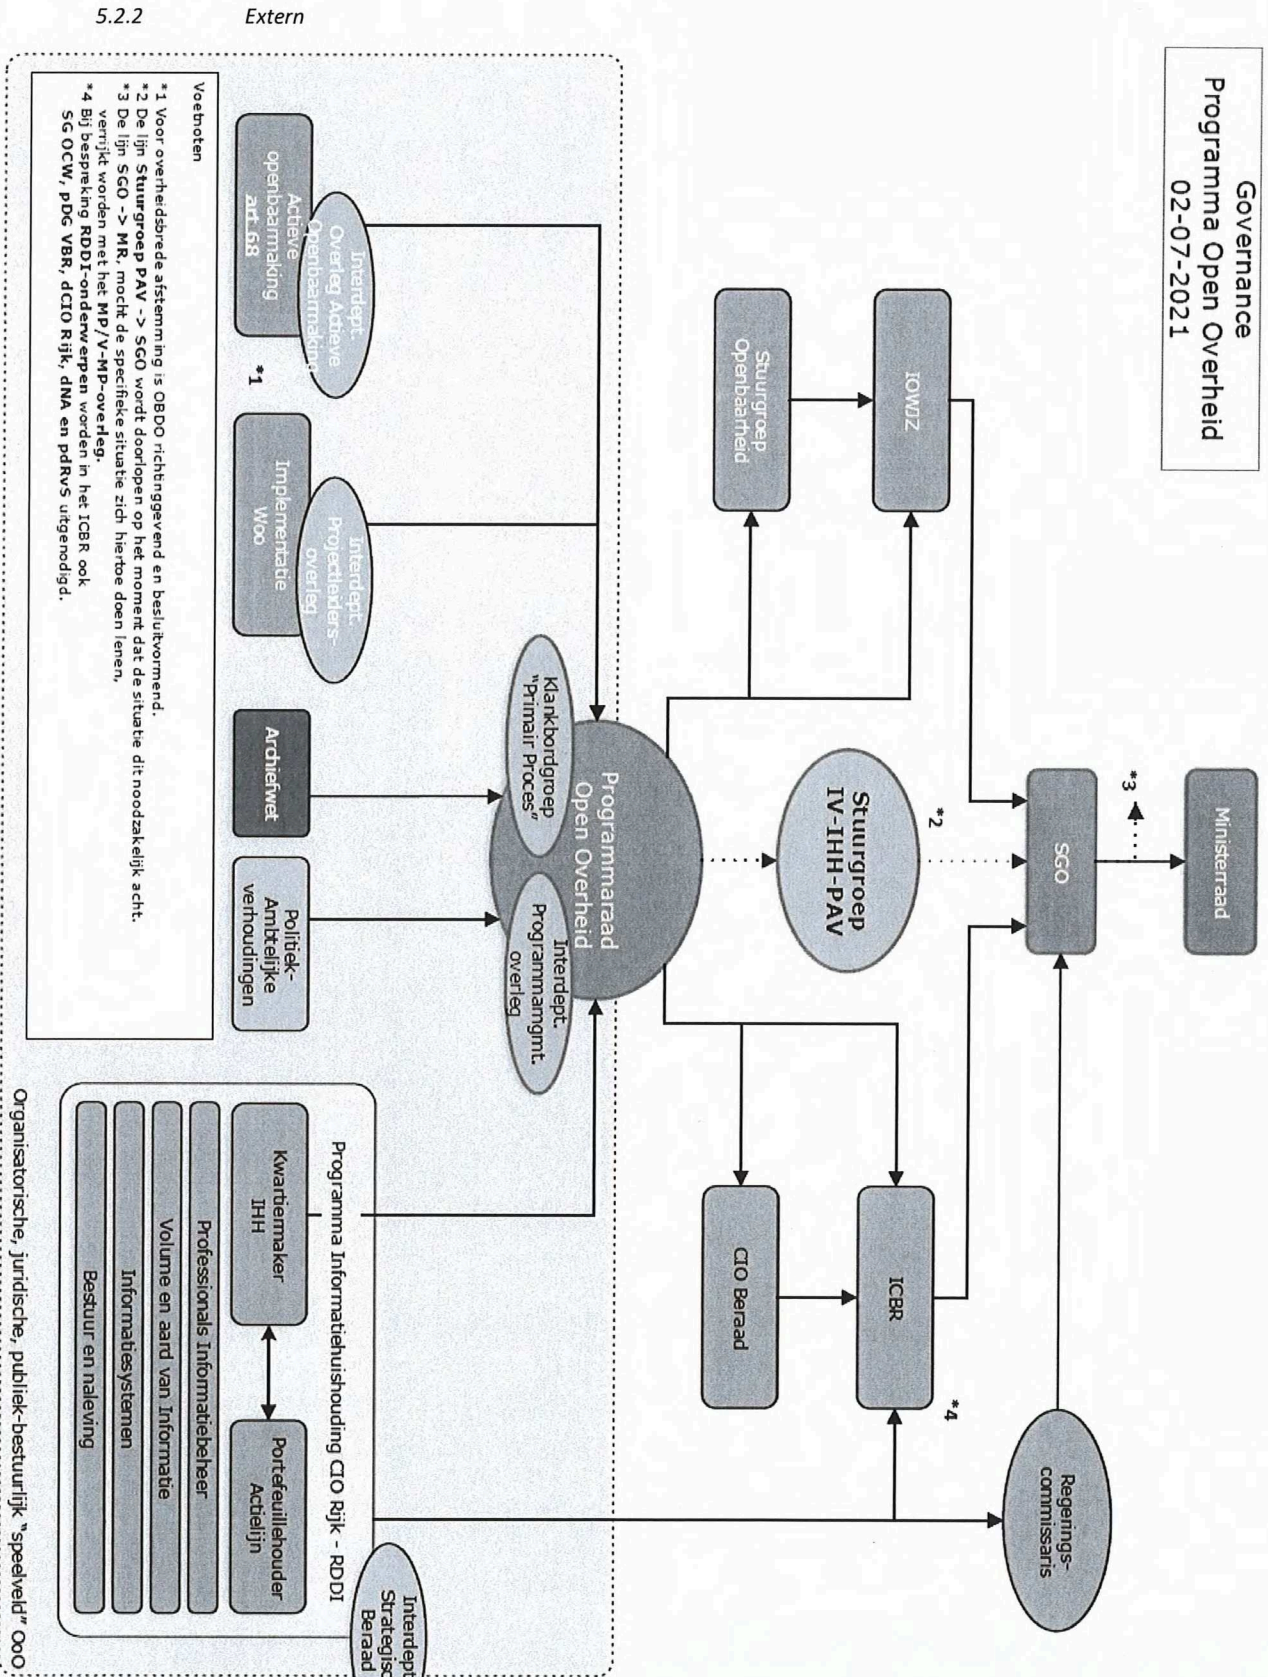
5.2.2 Extern

Governance
Programma Open Overheid
02-07-2021

IOWJZ

Stuurgroep Openbaarheid

SGO

Ministerraad

*3

*2

Stuurgroep IV-IHH-PAV

ICBR

CIO Beraad

*4

Regerings-commissaris

Programmaraad Open Overheid

Klankbordgroep "Primair Proces"

Interdept. Programmangmt. overleg

Interdept. Overleg Actieve Openbaarmaking

Actieve openbaarmaking art. 6B

*1

Interdept. Projectleiders-overleg

Implementatie Woo

Archiefwet

Politiek-Ambtelijke verhoudingen

Programma Informatiehuishouding CIO Rijk - RDDI

Kwartiermaker IHH

Portefeuillehouder Actielijn

Interdept. Strategisch Beraad

Professionals Informatiebeheer

Volume en aard van Informatie

Informatiesystemen

Bestuur en naleving

Voetnoten
*1 Voor overheidsbrede afstemming is OBDO richtinggevend en besluitvormend.
*2 De lijn Stuurgroep PAV -> SGO wordt doorlopen op het moment dat de situatie dit noodzakelijk acht.
*3 De lijn SGO -> MR. mocht de specifieke situatie zich hiertoe doen lenen, verrijkt worden met het MP/V-MP-overleg.
*4 Bij bespreking RDDI-onderwerpen worden in het ICBR ook SG OCW, pDG VBR, dCIO Rijk, dNA en pdRvS uitgenodigd.

Organisatorische, juridische, publiek-bestuurlijk "speelveld" OoO